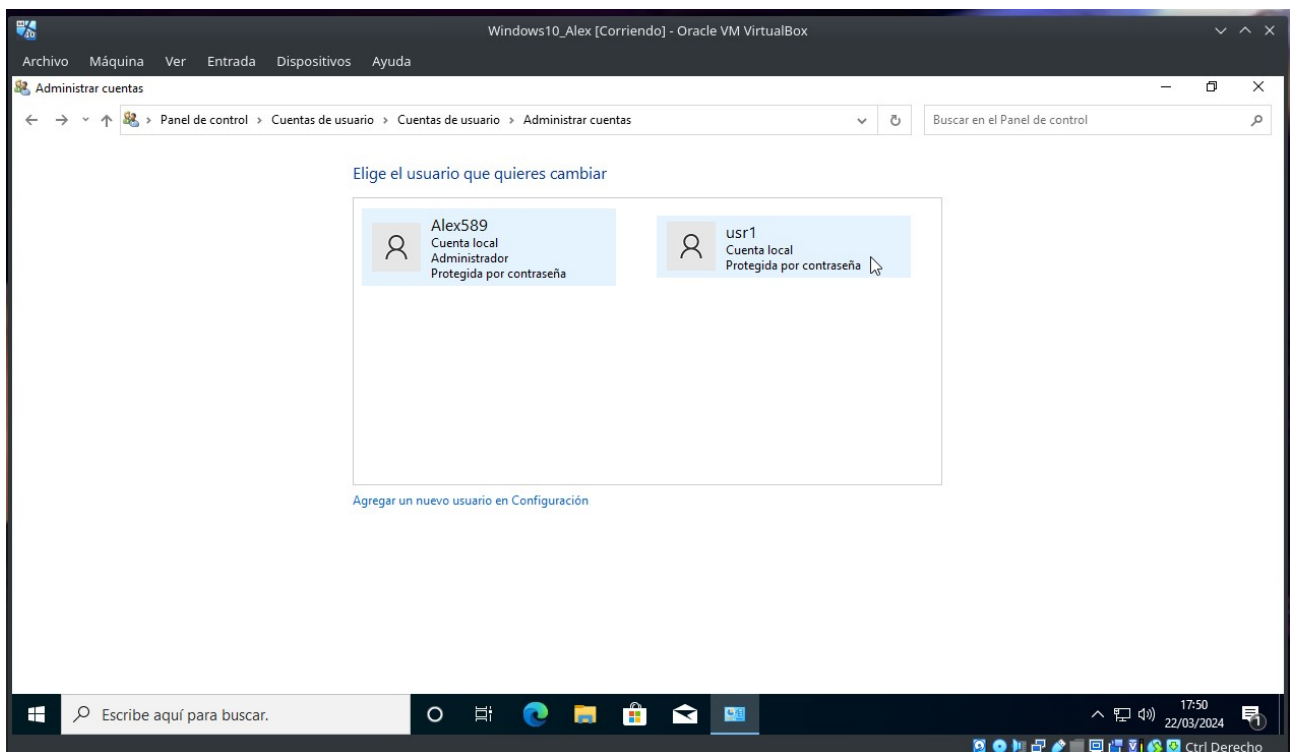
Windows10_Alex [Corriendo] - Oracle VM VirtualBox

Archivo Máquina Ver Entrada Dispositivos Ayuda

Administrar cuentas

Panel de control > Cuentas de usuario > Cuentas de usuario > Administrar cuentas

Buscar en el Panel de control

Elige el usuario que quieres cambiar

Alex589
Cuenta local
Administrador
Protegida por contraseña

usr1
Cuenta local
Protegida por contraseña

Agregar un nuevo usuario en Configuración

Escribe aquí para buscar.

17:50
22/03/2024

Ctrl Derecho